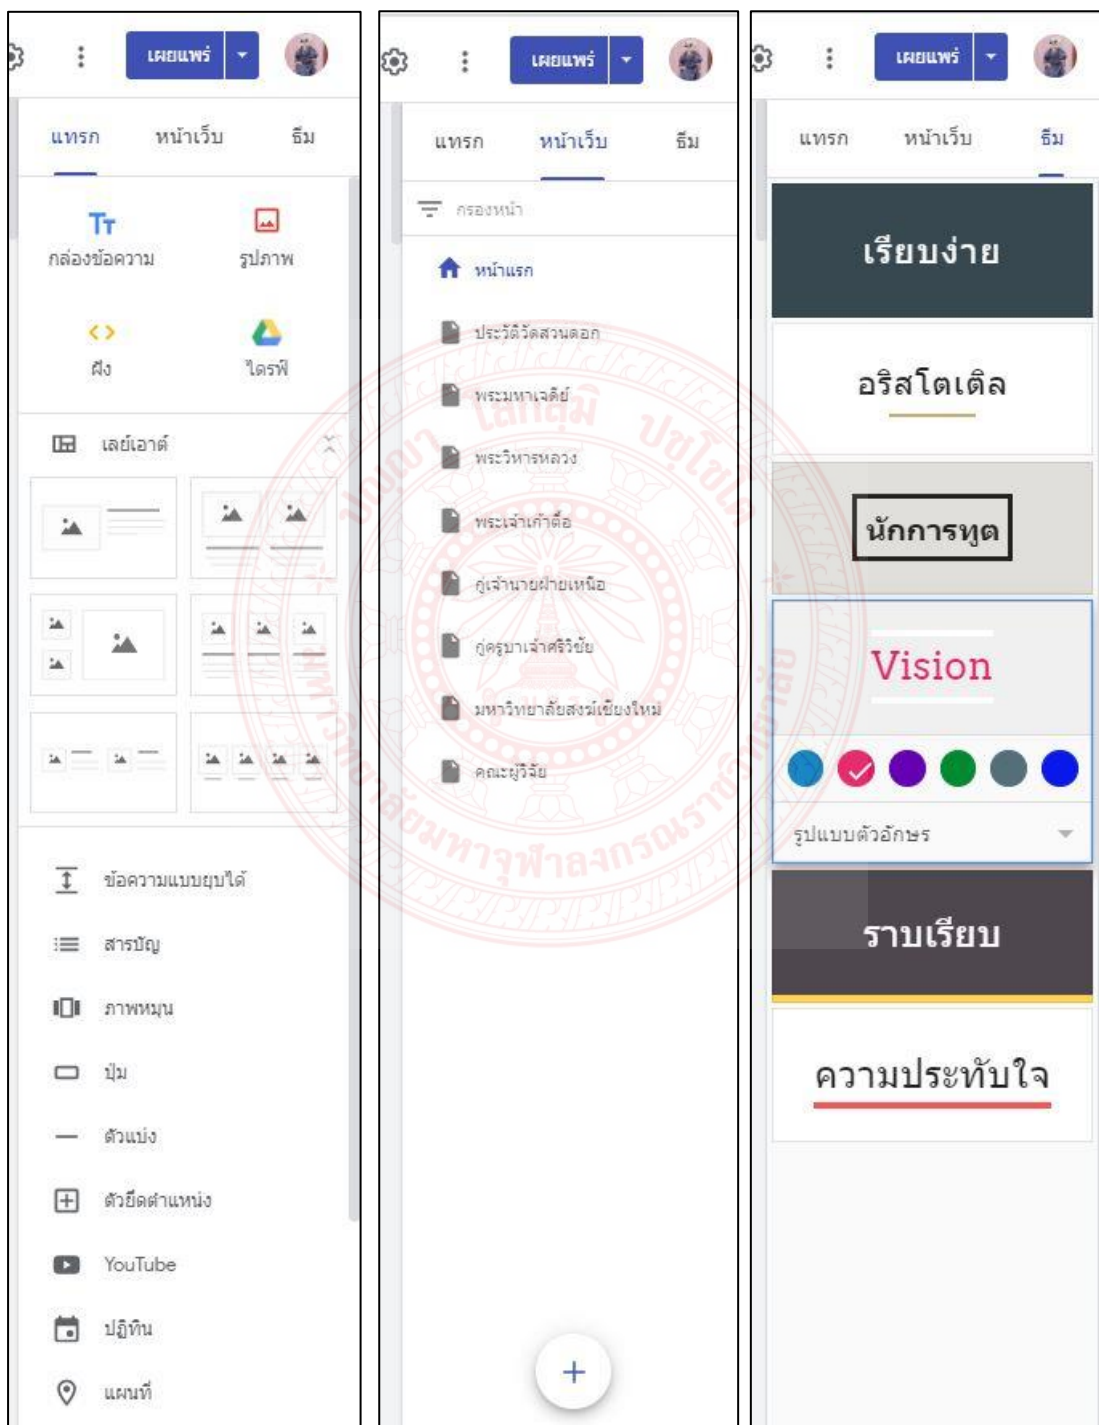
เผยแพร่

แทรก หน้าเว็บ ธีม

กล่องข้อความ
รูปภาพ
ฝัง
ไดรฟ์

เลย์เอาต์

ข้อความแบบยุบได้
สารบัญ
ภาพหมุน
ปุ่ม
ตัวแบ่ง
ตัวยึดตำแหน่ง
YouTube
ปฏิทิน
แผนที่

เผยแพร่

แทรก หน้าเว็บ ธีม

กรองหน้า
หน้าแรก
ประวัติวัดสวนดอก
พระมหาเจดีย์
พระวิหารหลวง
พระเจ้าเก้าตื้อ
กู่เจ้านายฝ่ายเหนือ
กู่ครูบาเจ้าศรีวิชัย
มหาวิทยาลัยสงฆ์เชียงใหม่
คณะผู้วิจัย

+

เผยแพร่

แทรก หน้าเว็บ ธีม

เรียบง่าย
อริสโตเติล
นักการทูต
Vision
รูปแบบตัวอักษร
ราบเรียบ
ความประทับใจ